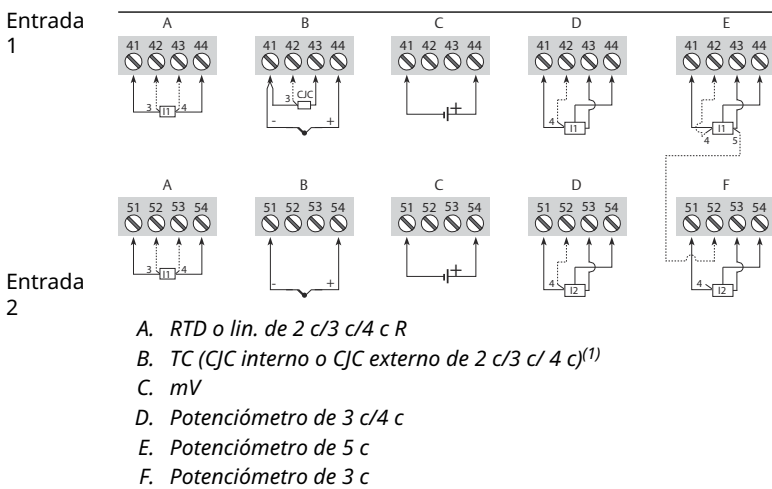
Entrada 1

A
41 42 43 44
3 I1 4

B
41 42 43 44
3 CJC
- +

C
41 42 43 44
+

D
41 42 43 44
4 I1

E
41 42 43 44
4 I1 5

A
51 52 53 54
3 I1 4

B
51 52 53 54
- +

C
51 52 53 54
+

D
51 52 53 54
4 I2

F
51 52 53 54
4 I2

Entrada 2

A. RTD o lin. de 2 c/3 c/4 c R
B. TC (CJC interno o CJC externo de 2 c/3 c/ 4 c)$^{(1)}$
C. mV
D. Potenciómetro de 3 c/4 c
E. Potenciómetro de 5 c
F. Potenciómetro de 3 c